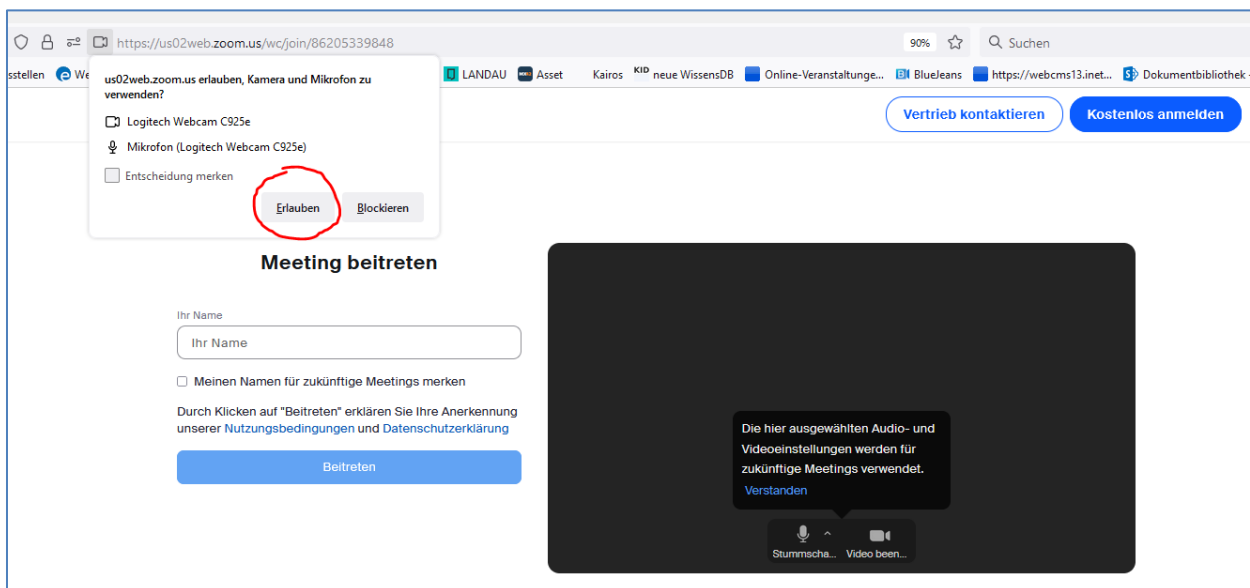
https://us02web.zoom.us/wc/join/86205339848

90%

Suchen

sstellen We LANDAU Asset Kairos KID neue WissensDB Online-Veranstaltunge... BlueJeans https://webcms13.inet... Dokumentbibliothek -

us02web.zoom.us erlauben, Kamera und Mikrofon zu verwenden?

Logitech Webcam C925e

Mikrofon (Logitech Webcam C925e)

Entscheidung merken

Erlauben Blockieren

Vertrieb kontaktieren

Kostenlos anmelden

Meeting beitreten

Ihr Name

Ihr Name

Meinen Namen für zukünftige Meetings merken

Durch Klicken auf "Beitreten" erklären Sie Ihre Anerkennung unserer Nutzungsbedingungen und Datenschutzerklärung

Beitreten

Die hier ausgewählten Audio- und Videoeinstellungen werden für zukünftige Meetings verwendet.

Verstanden

Stummscha... Video been...